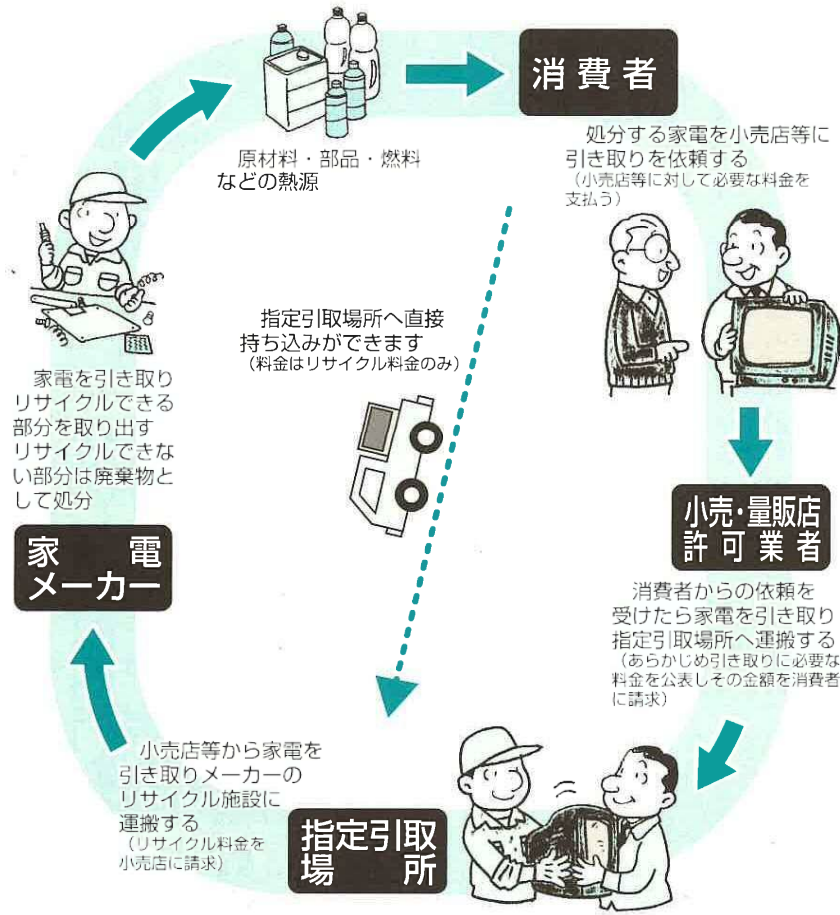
消費者

処分する家電を小売店等に引き取りを依頼する
（小売店等に対して必要な料金を支払う）

小売・量販店
許可業者

消費者からの依頼を受けたら家電を引き取り指定引取場所へ運搬する
（あらかじめ引き取りに必要な料金を公表しその金額を消費者に請求）

指定引取
場所

小売店等から家電を引き取りメーカーのリサイクル施設に運搬する
（リサイクル料金を小売店に請求）

家電
メーカー

家電を引き取りリサイクルできる部分を取り出すリサイクルできない部分は廃棄物として処分

原材料・部品・燃料
などの熱源

指定引取場所へ直接持ち込みができます
（料金はリサイクル料金のみ）